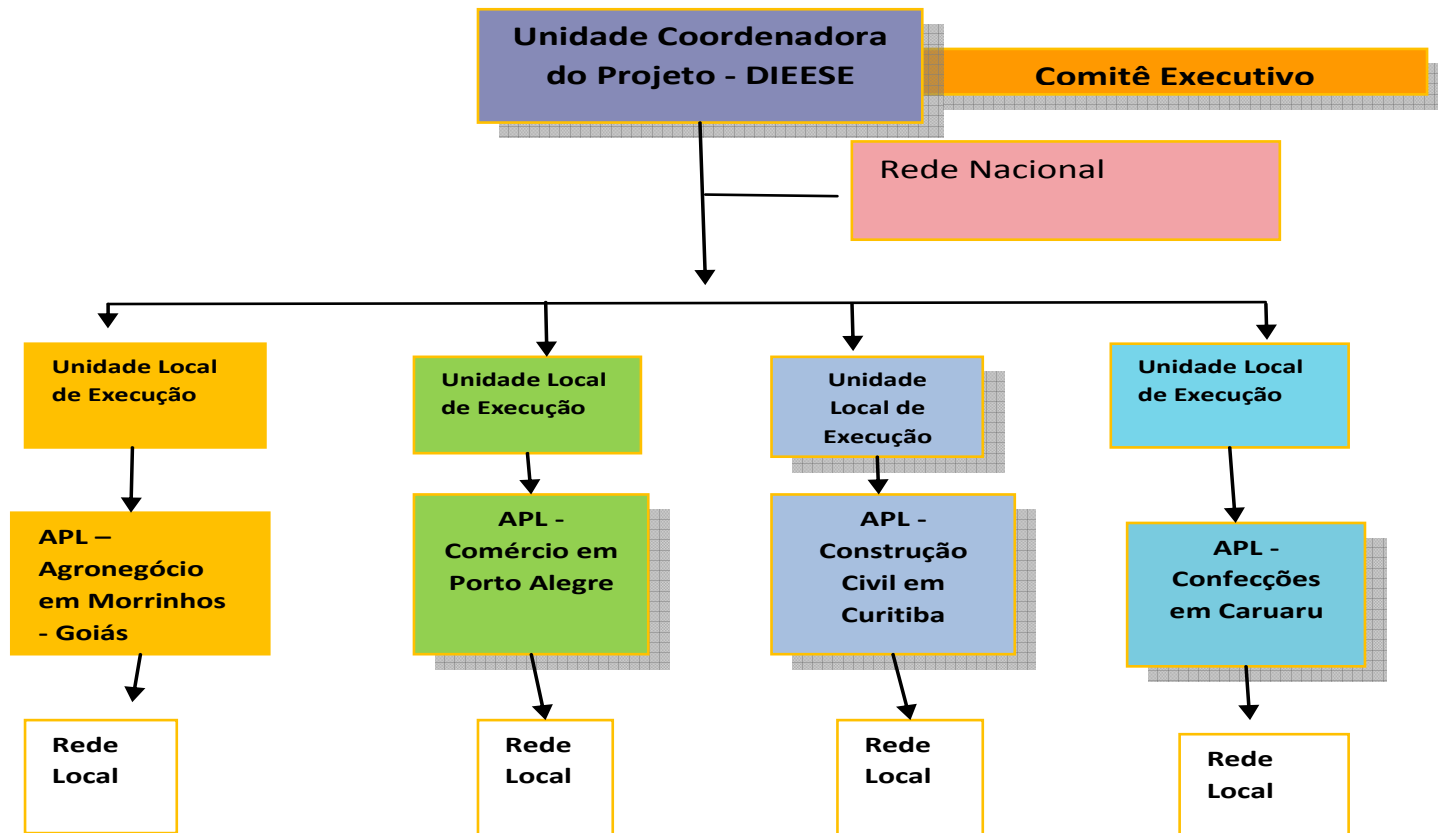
Unidade Coordenadora do Projeto - DIEESE

Comitê Executivo

Rede Nacional

Unidade Local de Execução

APL – Agronegócio em Morrinhos - Goiás

Rede Local

Unidade Local de Execução

APL - Comércio em Porto Alegre

Rede Local

Unidade Local de Execução

APL - Construção Civil em Curitiba

Rede Local

Unidade Local de Execução

APL - Confecções em Caruaru

Rede Local